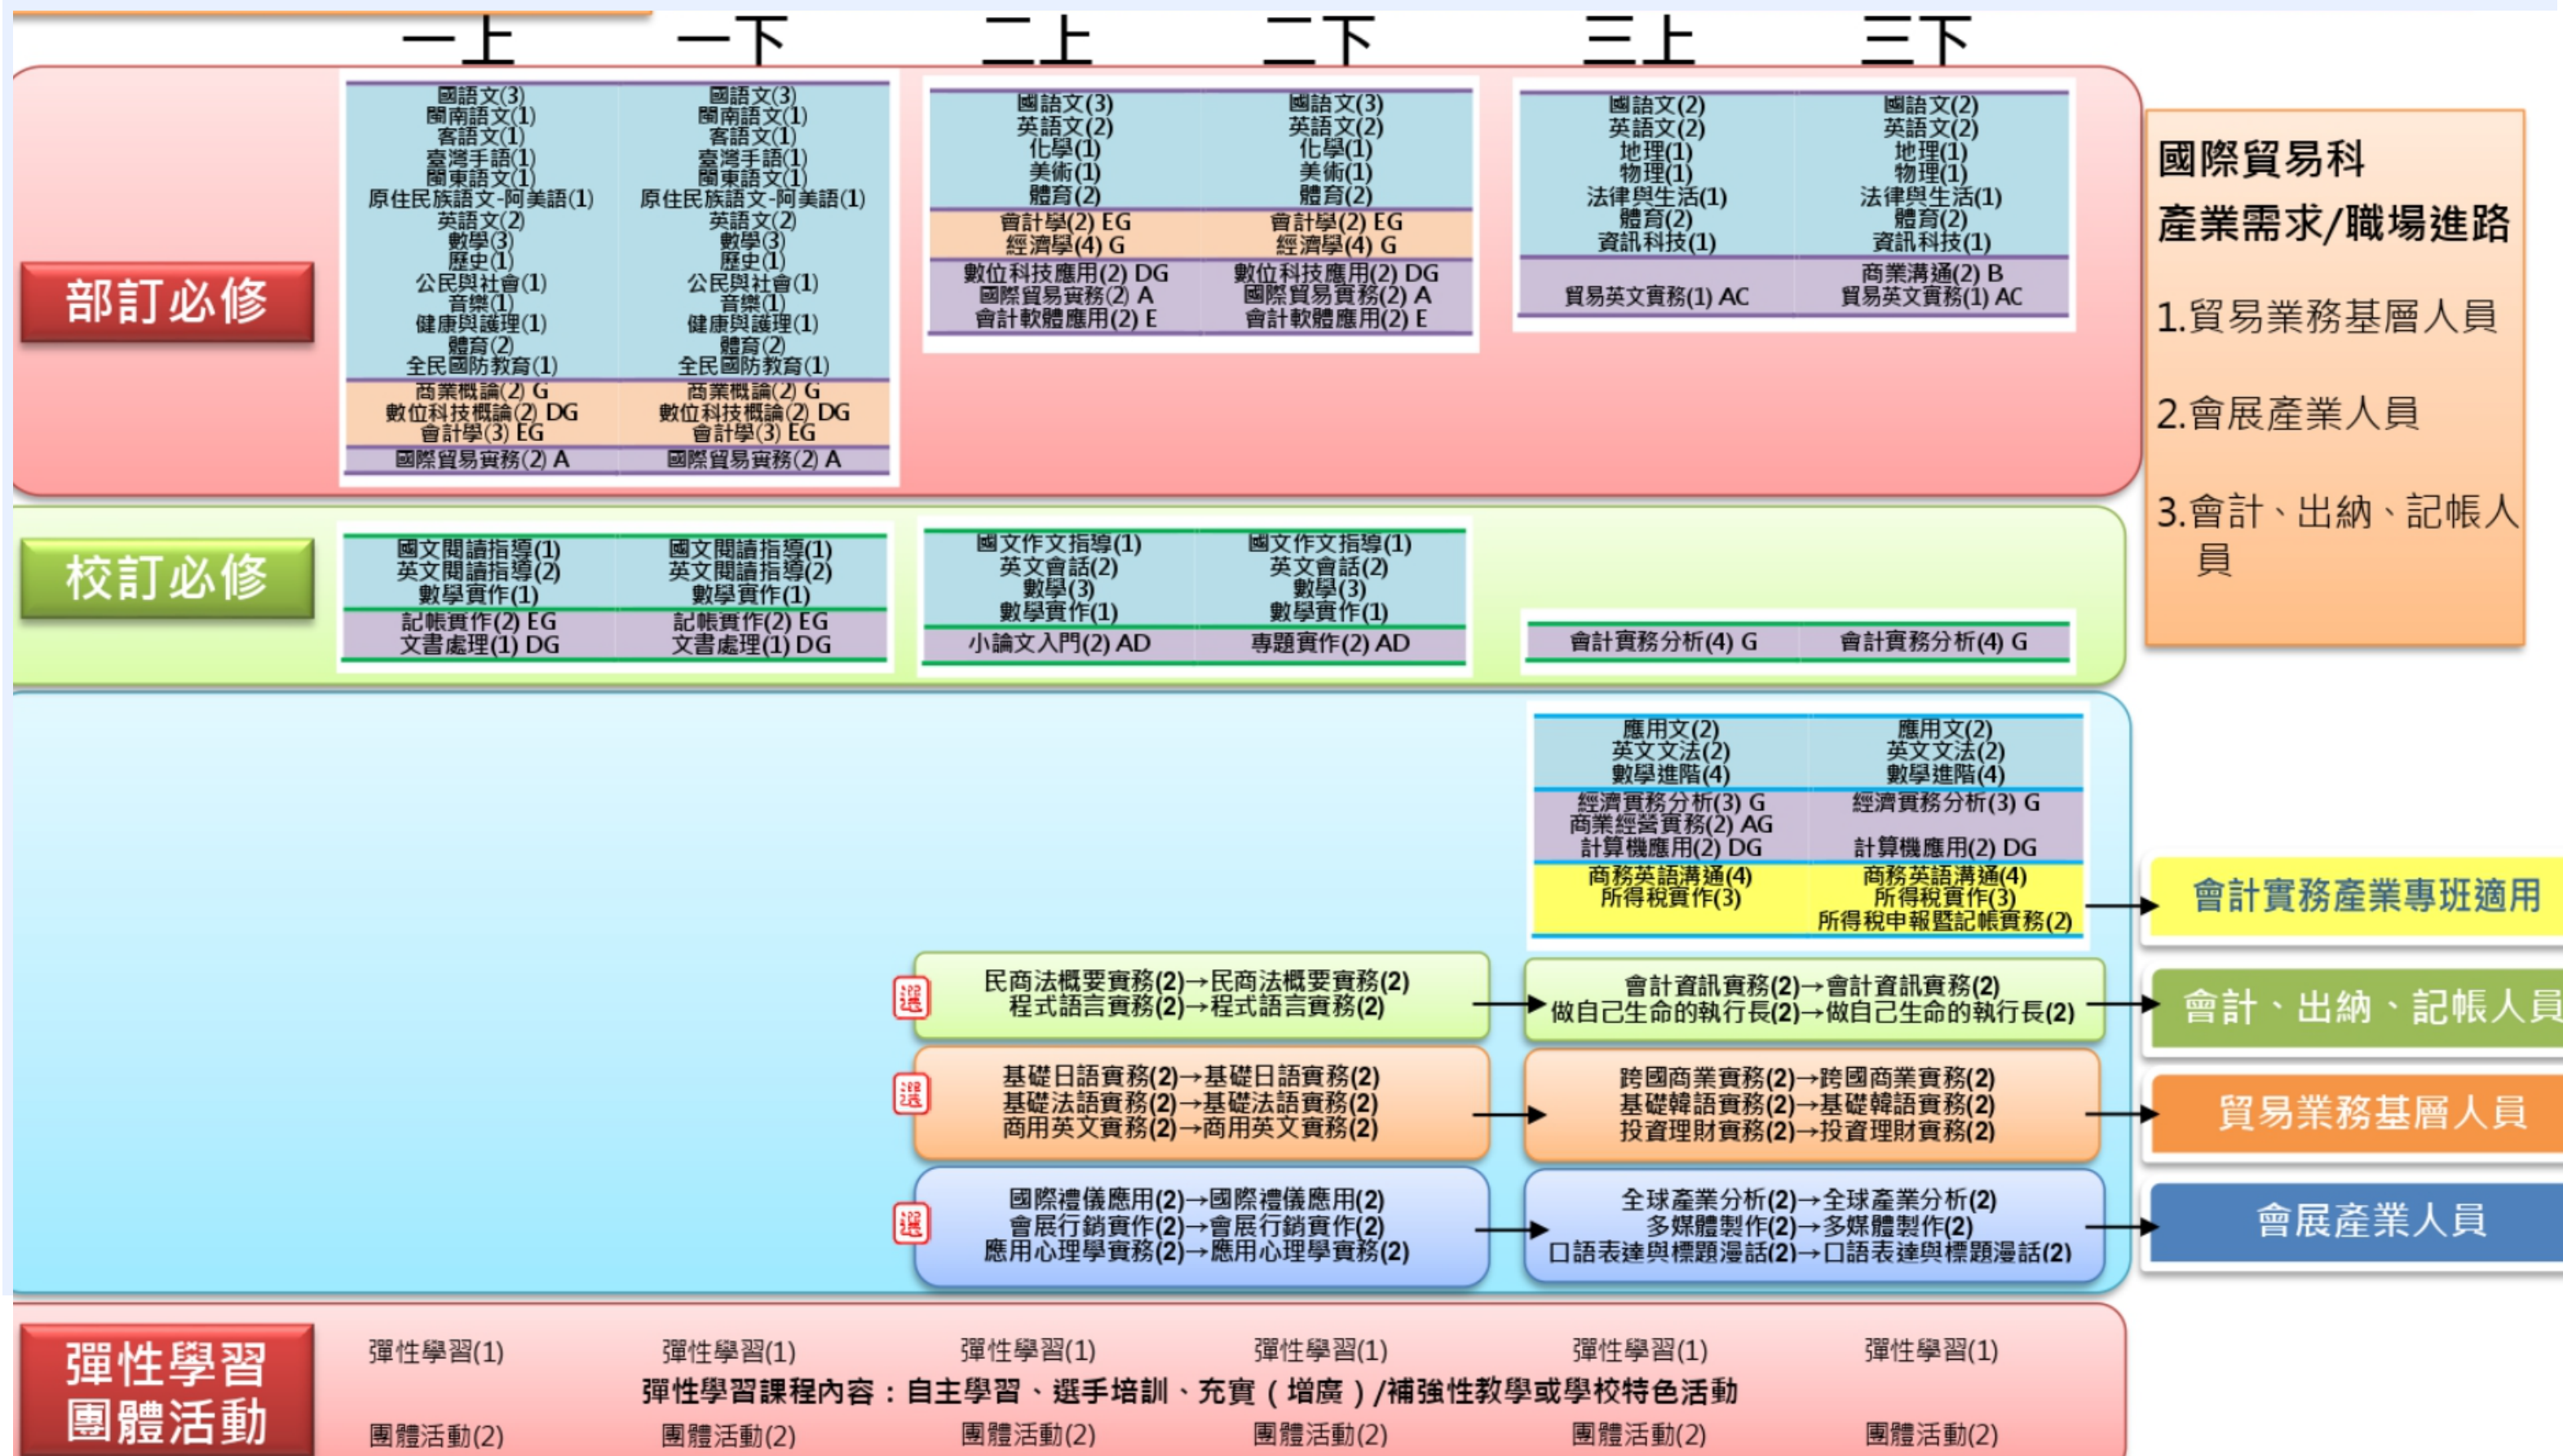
一上 一下 二上 二下 三上 三下

部訂必修

| 一上 | 一下 |
|---|---|
| 國語文(3) 閩南語文(1) 客語文(1) 臺灣手語(1) 閩東語文(1) 原住民族語文-阿美語(1) 英語文(2) 數學(3) 歷史(1) 公民與社會(1) 音樂(1) 健康與護理(1) 體育(2) 全民國防教育(1) | 國語文(3) 閩南語文(1) 客語文(1) 臺灣手語(1) 閩東語文(1) 原住民族語文-阿美語(1) 英語文(2) 數學(3) 歷史(1) 公民與社會(1) 音樂(1) 健康與護理(1) 體育(2) 全民國防教育(1) |
| 商業概論(2) G 數位科技概論(2) DG 會計學(3) EG | 商業概論(2) G 數位科技概論(2) DG 會計學(3) EG |
| 國際貿易實務(2) A | 國際貿易實務(2) A |

| 二上 | 二下 |
|---|---|
| 國語文(3) 英語文(2) 化學(1) 美術(1) 體育(2) | 國語文(3) 英語文(2) 化學(1) 美術(1) 體育(2) |
| 會計學(2) EG 經濟學(4) G | 會計學(2) EG 經濟學(4) G |
| 數位科技應用(2) DG 國際貿易實務(2) A 會計軟體應用(2) E | 數位科技應用(2) DG 國際貿易實務(2) A 會計軟體應用(2) E |

| 三上 | 三下 |
|---|---|
| 國語文(2) 英語文(2) 地理(1) 物理(1) 法律與生活(1) 體育(2) 資訊科技(1) | 國語文(2) 英語文(2) 地理(1) 物理(1) 法律與生活(1) 體育(2) 資訊科技(1) |
| 貿易英文實務(1) AC | 商業溝通(2) B 貿易英文實務(1) AC |

國際貿易科
產業需求/職場進路
1.貿易業務基層人員
2.會展產業人員
3.會計、出納、記帳人員

校訂必修

| 一上 | 一下 |
|---|---|
| 國文閱讀指導(1) 英文閱讀指導(2) 數學實作(1) | 國文閱讀指導(1) 英文閱讀指導(2) 數學實作(1) |
| 記帳實作(2) EG 文書處理(1) DG | 記帳實作(2) EG 文書處理(1) DG |

| 二上 | 二下 |
|---|---|
| 國文作文指導(1) 英文會話(2) 數學(3) 數學實作(1) | 國文作文指導(1) 英文會話(2) 數學(3) 數學實作(1) |
| 小論文入門(2) AD | 專題實作(2) AD |

| 三上 | 三下 |
|---|---|
| 會計實務分析(4) G | 會計實務分析(4) G |

| 三上 | 三下 |
|---|---|
| 應用文(2) 英文文法(2) 數學進階(4) | 應用文(2) 英文文法(2) 數學進階(4) |
| 經濟實務分析(3) G 商業經營實務(2) AG 計算機應用(2) DG | 經濟實務分析(3) G 計算機應用(2) DG |
| 商務英語溝通(4) 所得稅實作(3) | 商務英語溝通(4) 所得稅實作(3) 所得稅申報暨記帳實務(2) |

會計實務產業專班適用

選 民商法概要實務(2)→民商法概要實務(2) 程式語言實務(2)→程式語言實務(2)
會計資訊實務(2)→會計資訊實務(2) 做自己生命的執行長(2)→做自己生命的執行長(2)
會計、出納、記帳人員

選 基礎日語實務(2)→基礎日語實務(2) 基礎法語實務(2)→基礎法語實務(2) 商用英文實務(2)→商用英文實務(2)
跨國商業實務(2)→跨國商業實務(2) 基礎韓語實務(2)→基礎韓語實務(2) 投資理財實務(2)→投資理財實務(2)
貿易業務基層人員

選 國際禮儀應用(2)→國際禮儀應用(2) 會展行銷實作(2)→會展行銷實作(2) 應用心理學實務(2)→應用心理學實務(2)
全球產業分析(2)→全球產業分析(2) 多媒體製作(2)→多媒體製作(2) 口語表達與標題漫話(2)→口語表達與標題漫話(2)
會展產業人員

彈性學習
團體活動
彈性學習(1) 彈性學習(1) 彈性學習(1) 彈性學習(1) 彈性學習(1) 彈性學習(1)
彈性學習課程內容：自主學習、選手培訓、充實（增廣）/補強性教學或學校特色活動
團體活動(2) 團體活動(2) 團體活動(2) 團體活動(2) 團體活動(2) 團體活動(2)